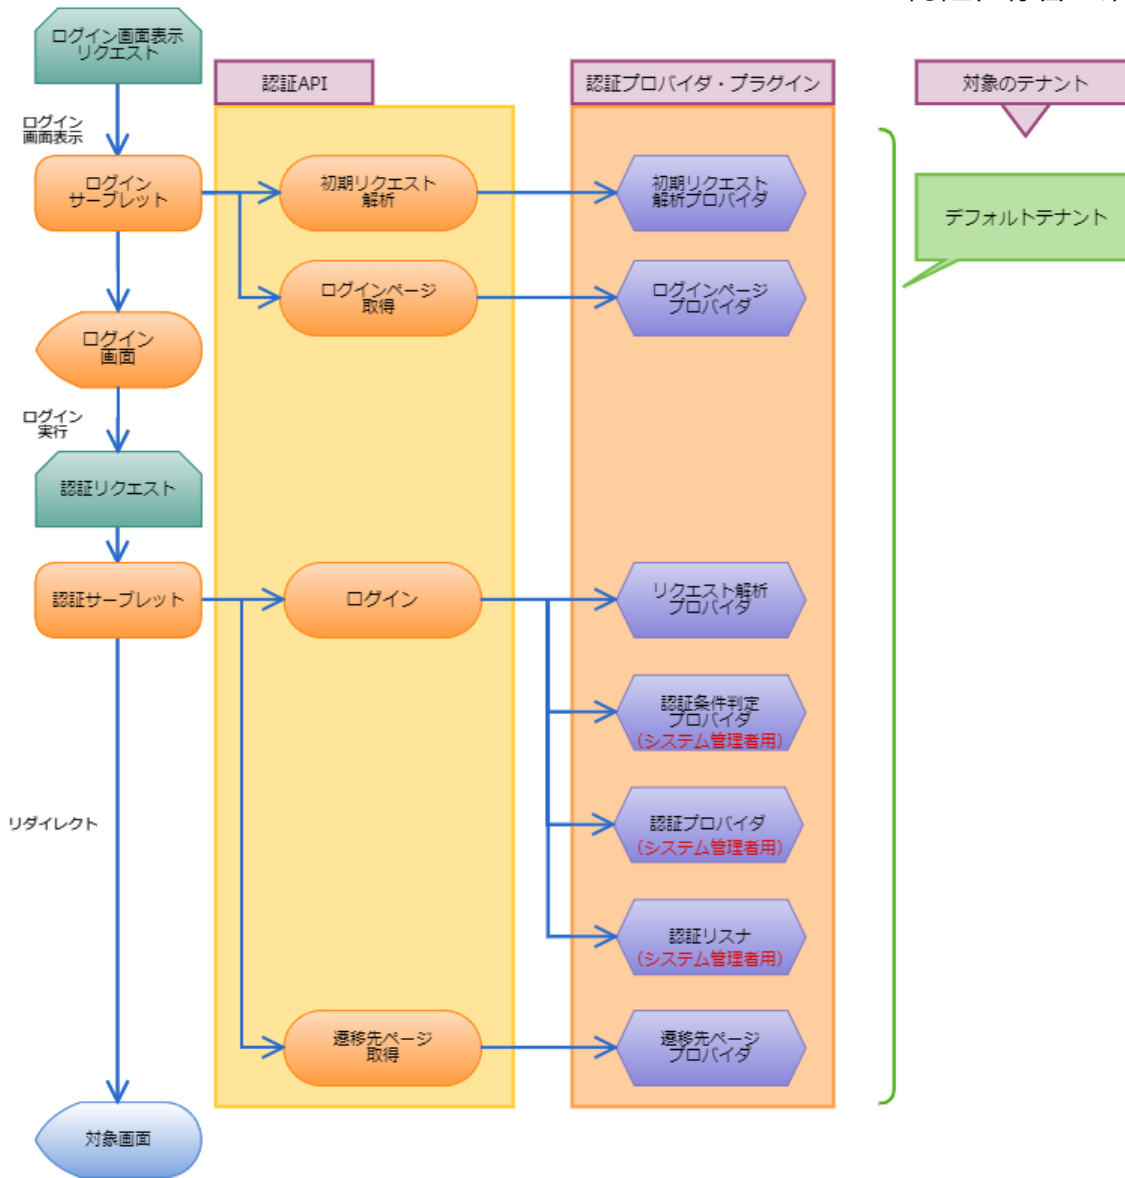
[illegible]

ログイン画面表示リクエスト

認証API

認証プロバイダ・プラグイン

対象のテナント

ログイン画面表示

ログインサーブレット

初期リクエスト解析

初期リクエスト解析プロバイダ

デフォルトテナント

ログインページ取得

ログインページプロバイダ

ログイン画面

ログイン実行

認証リクエスト

認証サーブレット

ログイン

リクエスト解析プロバイダ

認証条件判定プロバイダ
(システム管理者用)

リダイレクト

認証プロバイダ
(システム管理者用)

認証リスナ
(システム管理者用)

遷移先ページ取得

遷移先ページプロバイダ

対象画面